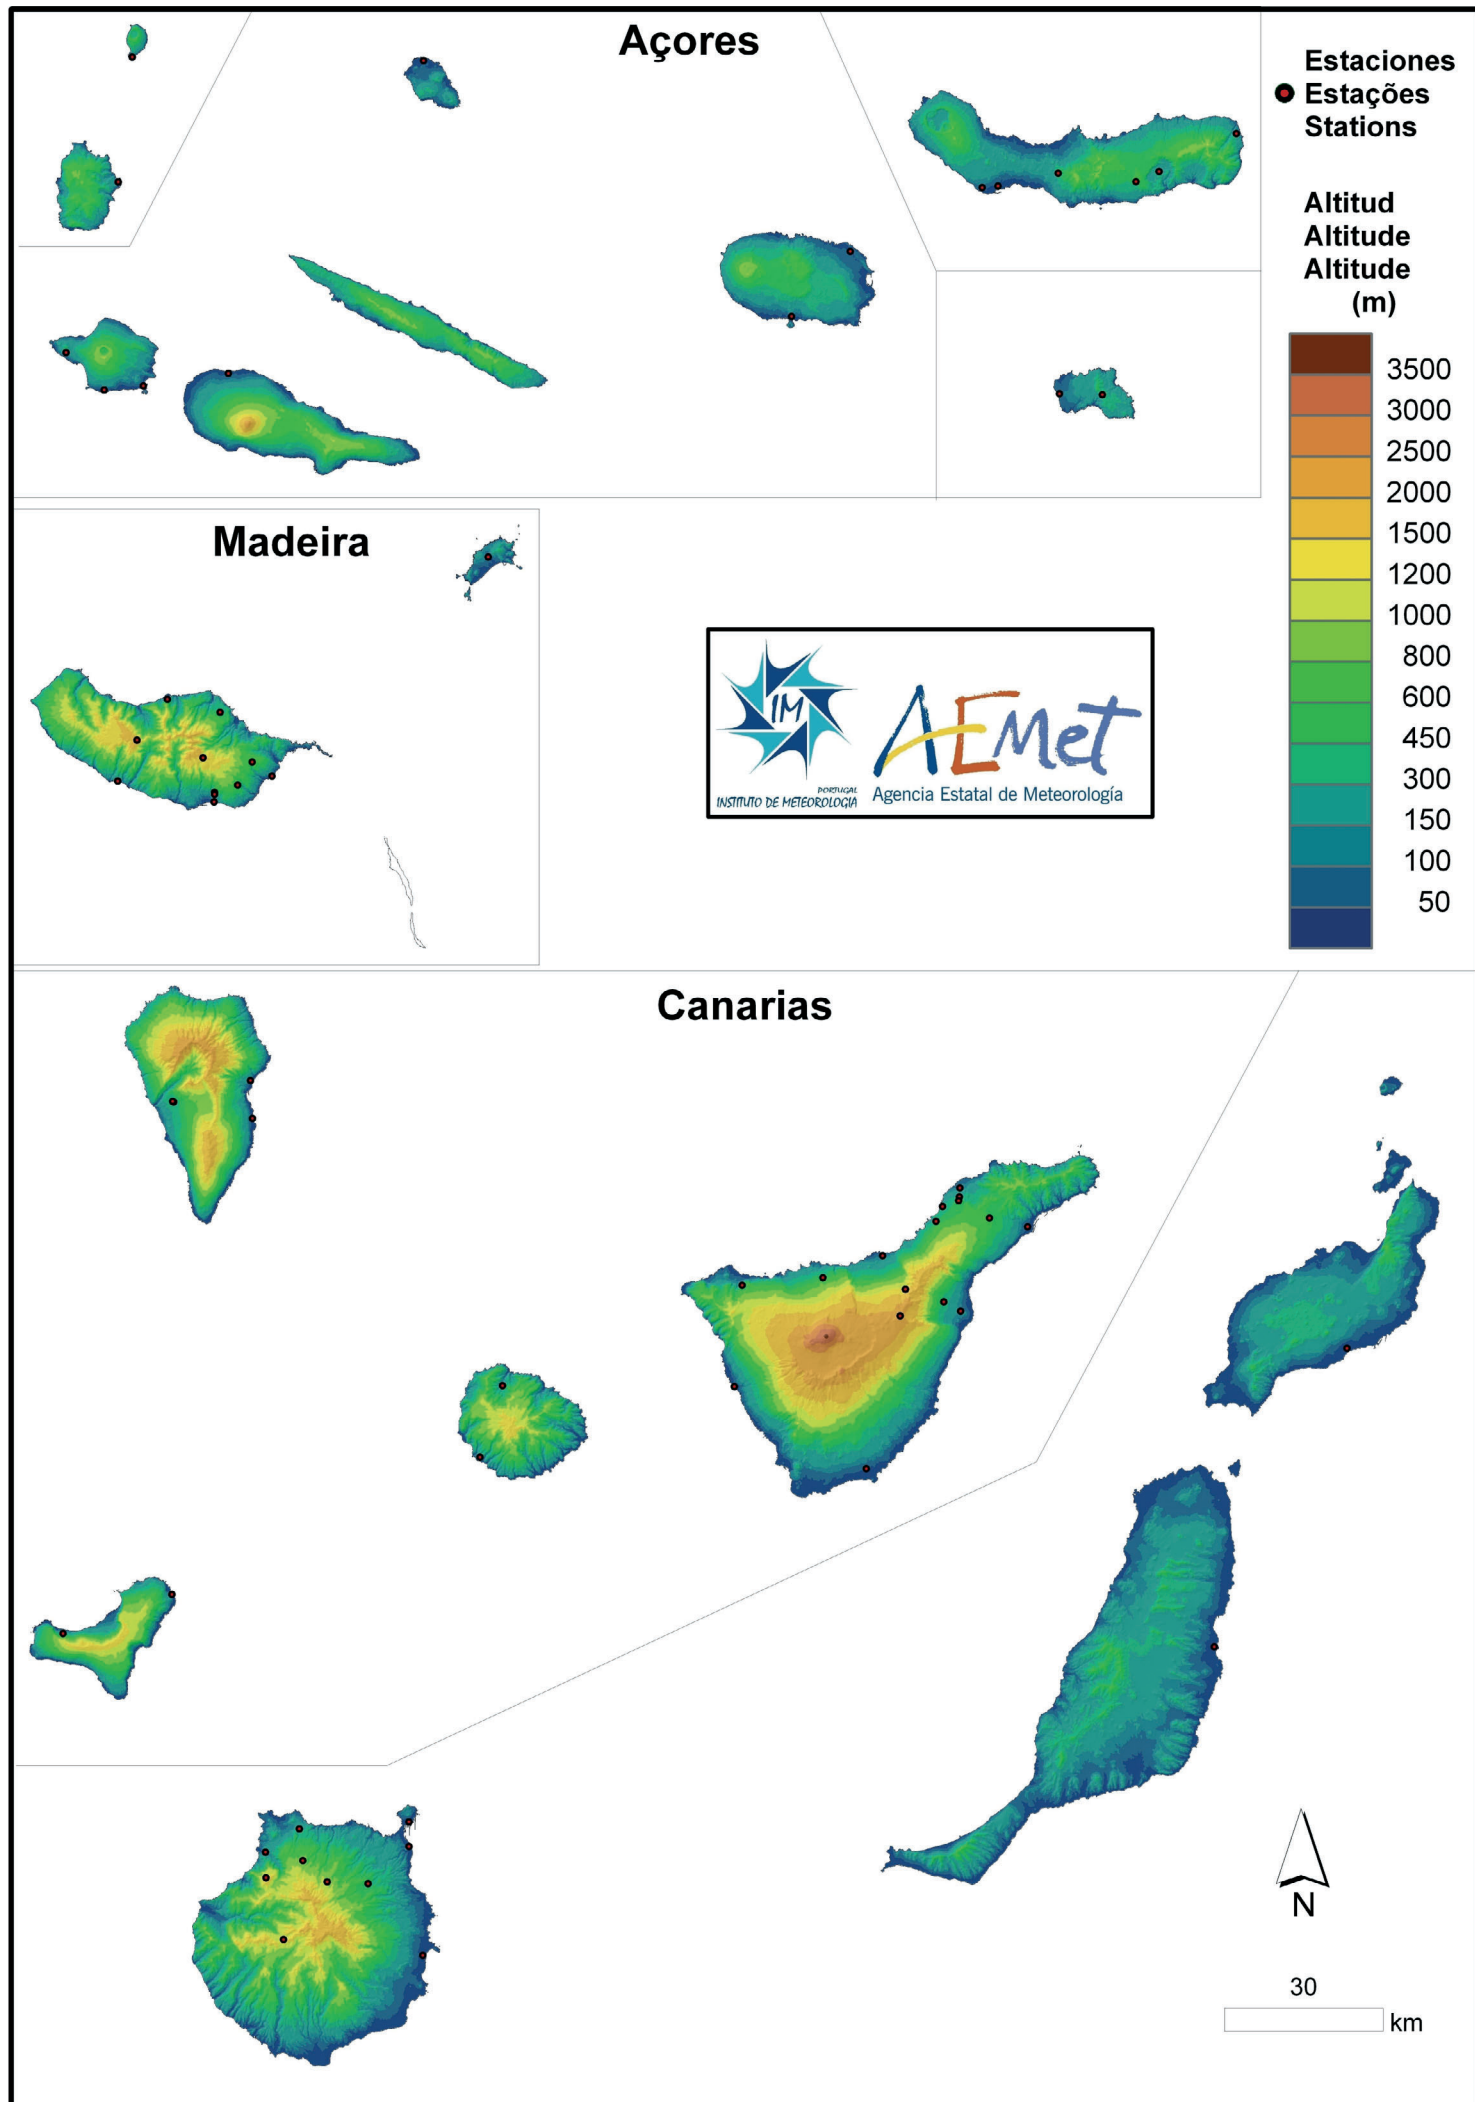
Açores

Estaciones
Estações
Stations

Altitud
Altitude
Altitude
(m)

3500
3000
2500
2000
1500
1200
1000
800
600
450
300
150
100
50

Madeira

IM
PORTUGAL
INSTITUTO DE METEOROLOGIA

AEMet
Agencia Estatal de Meteorología

Canarias

N

30
km